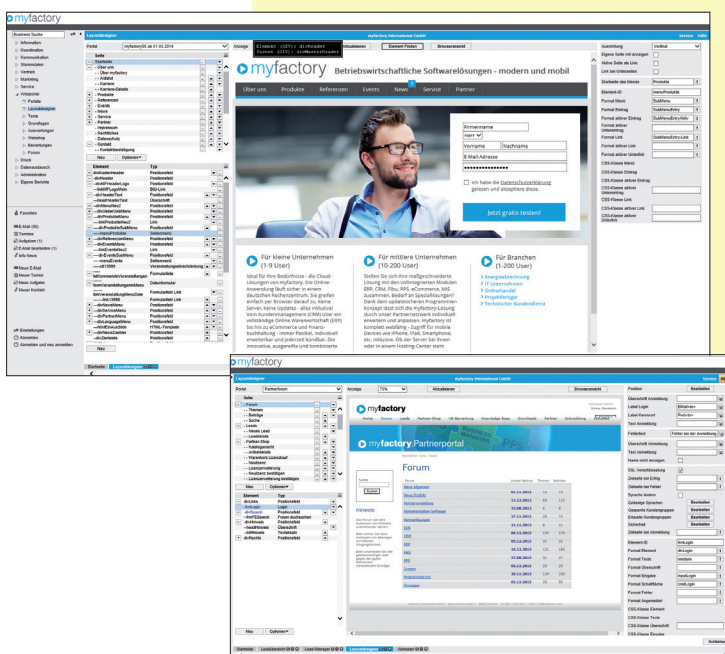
myfactory

Business Suche

Information
Koordination
Kommunikation
Stammdaten
Vertrieb
Marketing
Service
Webportal
Portale
Layoutdesigner
Texte
Grundlagen
Auswertungen
Webshop
Steuerungen
Foren
Druck
Datenaustausch
Administration
Eigene Berichte

Favoriten

E-Mail (55)
Termine
Aufgaben (1)
E-Mail bearbeiten (1)
Info News

Neue E-Mail
Neuer Termin
Neue Aufgabe
Neuer Kontakt

Einstellungen
Abmelden
Anmelden und neu anmelden

Layoutdesigner

myfactory International GmbH

Service Hilfe

Portal myfactory55 ab 01.03.2014

Anzeige

Aktualisieren

Element Finden

Browseransicht

Seite
Startseite
Über uns
Über myfactory
Kontakt
Karriere
Karriere-Details
Produkte
Referenzen
Events
News
Service
Partner
Impressum
Sachliches
Datenschutz
Kontakt
Kontaktbestätigung

Neu Optionen

Element Typ

myfactory Betriebswirtschaftliche Softwarelösungen - modern und mobil

Über uns Produkte Referenzen Events News Service Partner

Firmenname
Herr
Vorname Nachname
E-Mail-Adresse

Ich habe die Datenschutzerklärung gelesen und akzeptiere diese.

Jetzt gratis testen!

Für kleine Unternehmen (1-9 User)

Ideal für Ihre Bedürfnisse - die Cloud-Lösungen von myfactory. Die Online-Anwendung läuft sicher in einem deutschen Rechenzentrum. Sie greifen einfach per Browser darauf zu. Keine Server, keine Updates - alles inklusive! Vom Kundenmanagement (CRM) über ein vollständige Online Warenwirtschaft (ERP) bis hin zu eCommerce und Finanzbuchhaltung - immer flexibel, individuell erweiterbar und jederzeit kündbar. Die innovative, ausgereifte und kombinierte

Für mittlere Unternehmen (10-200 User)

Stellen Sie sich Ihre maßgeschneiderte Lösung mit den vollintegrierten Modulen ERP, CRM, Fibu, PPS, eCommerce, MIS zusammen. Bedarf an Spezialisierungen? Dank dem updatesicheren Programmkonzept lässt sich die myfactory-Lösung durch unsere Partnernetzwerk einfach erweitern und anpassen. myfactory ist komplett webfähig - Zugriff für mobile Devices wie iPhone, iPad, Smartphones etc. inklusive. Ob der Server bei Ihnen oder in einem Hosting-Center steht

Für Branchen (1-200 User)

Energieabrechnung
IT-Unternehmen
Onlinehandel
Projektbetriebe
Technischer Kundendienst

Ausrichtung Vertikal
Oberste Seite mit anzeigen
Aktive Seite als Link
Link bei Unterseiten
Startseite des Menüs Produkte
Element-ID menu/Produkte
Format Menü SubMenu
Format Eintrag SubMenuEntry
Format aktiver Eintrag SubMenuEntryAktiv
Format Link
Format aktiver Link SubMenuEntry-Link
Format Unterlink
Format aktiver Unterlink
CSS-Klasse Eintrag
CSS-Klasse aktiver Eintrag
CSS-Klasse Link

Startseite Layoutdesigner

myfactory

Layoutdesigner

myfactory International GmbH

Portal Partnerforum

Anzeige 75%

Aktualisieren

Browseransicht

Seite
Forum
Themen
Beiträge
Suche
Leads
Neuer Lead
Leadsdetails
Partner-Shop
Katalogansicht
Artikeldetails
Warenkorb Lizenzshop
Kaufauswahl
Lizenzadresse
Lizenzerweiterung
Neukunde bestätigen
Lizenzerweiterung bestätigen

Neu Optionen

Element Typ
divLinks Positionsfeld
divLogin Login
divSuche Foren durchsuchen
divHinweis Positionsfeld
headHinweis Überschrift
txtHinweis Textabsatz
divRechts Positionsfeld

Neu Optionen

myfactory Partnerportal

Forum

Suche

Hinweis

Position Bearbeiten
Überschrift Anmeldung
Label Login
Label Kennwort
Text Anmeldung
Fehlertext Fehler bei der Anmeldung
Überschrift Abmeldung
Text Abmeldung
Name nicht anzeigen
SSL Verschlüsselung
Zielseite bei Erfolg
Zielseite bei Fehler
Sprache ändern
Zulässige Sprachen Bearbeiten
Gesperrte Kundengruppen Bearbeiten
Erlaubte Kundengruppen Bearbeiten
Sicherheit Bearbeiten
Zielseite bei Anmeldung
Element-ID lbnLogin
Format Element divLogin
Format Titel
Format Überschrift
Format Eingabe inputLogin
Format Schaltfläche divLogin
Format Fehler
Format Angemeldet
CSS-Klasse Element
CSS-Klasse Titel
CSS-Klasse Überschrift
CSS-Klasse Eingabe

Schließen

Startseite Leadübersicht Lead-Manager Layoutdesigner